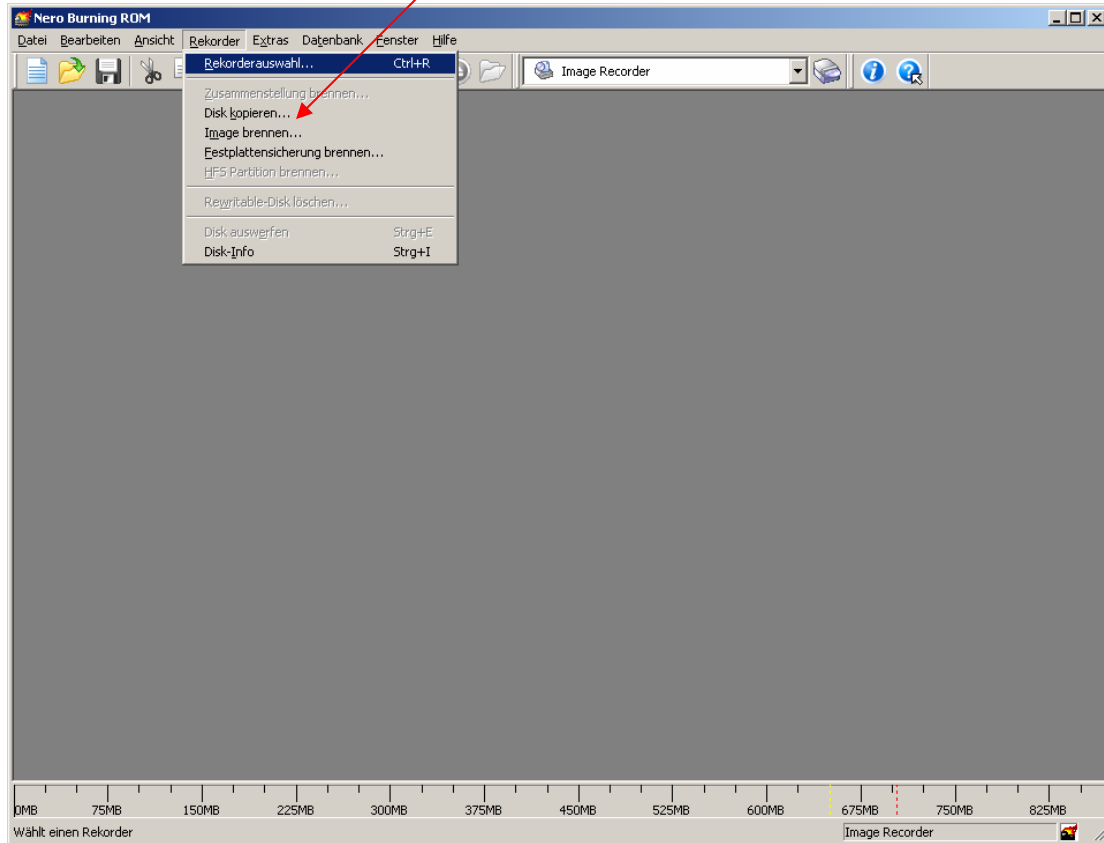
Nero Burning ROM

Datei Bearbeiten Ansicht Rekorder Extras Datenbank Fenster Hilfe

Rekorderauswahl... Ctrl+R
Zusammenstellung brennen...
Disk kopieren...
Image brennen...
Festplattensicherung brennen...
HFS Partition brennen...
Rewritable-Disk löschen...
Disk auswerfen Strg+E
Disk-Info Strg+I

Image Recorder

0MB 75MB 150MB 225MB 300MB 375MB 450MB 525MB 600MB 675MB 750MB 825MB

Wählt einen Rekorder

Image Recorder